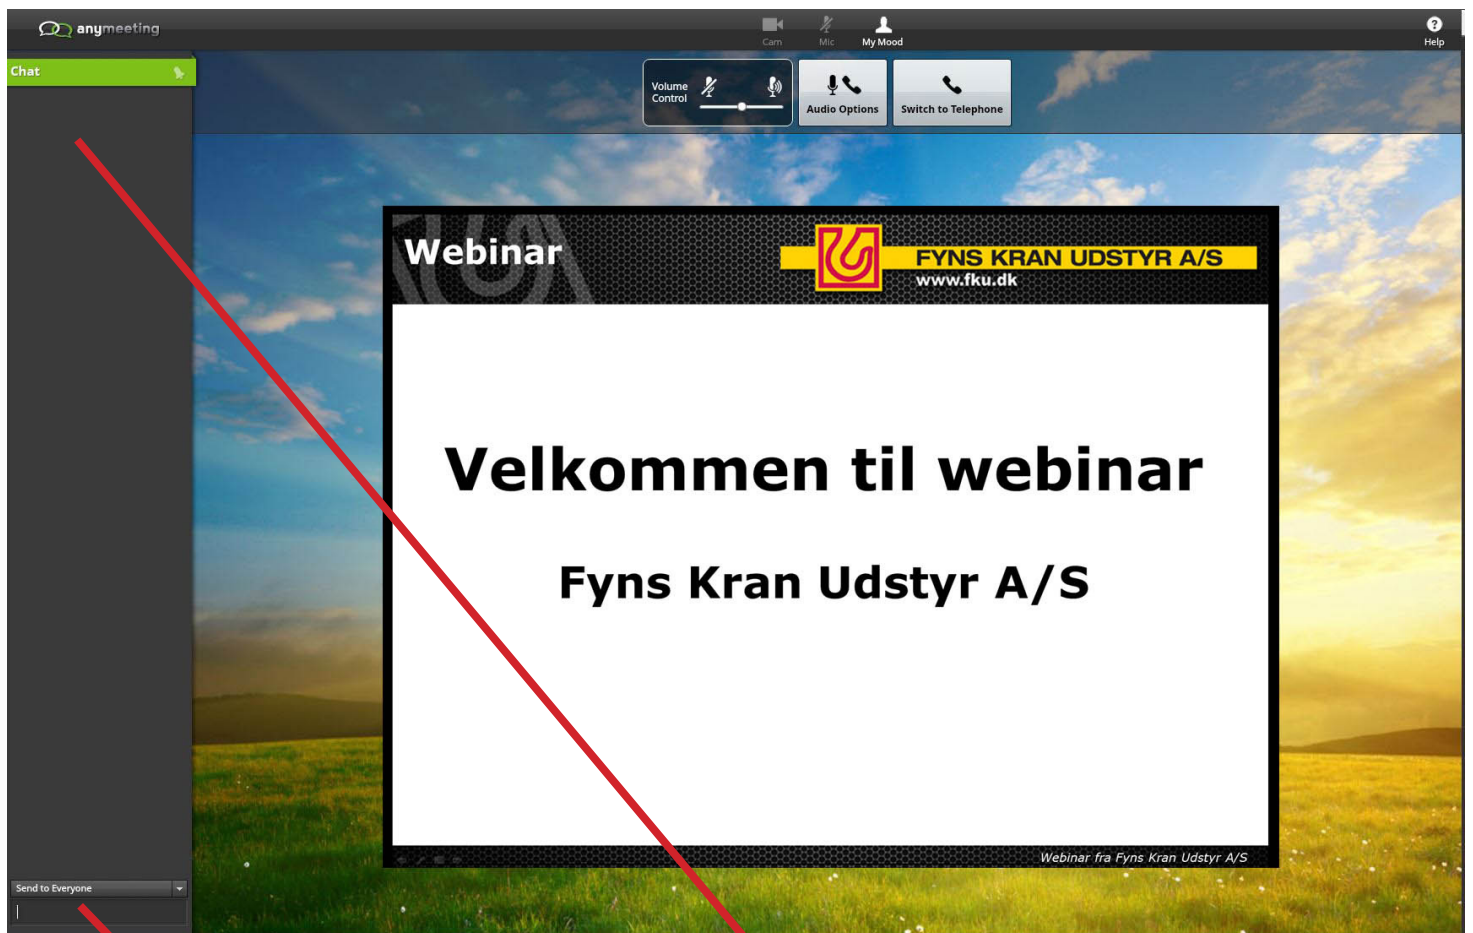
anymeeting

Cam Mic My Mood

Help

Chat

Volume Control

Audio Options

Switch to Telephone

Webinar

FYNS KRAN UDSTYR A/S
www.fku.dk

Velkommen til webinar

Fyns Kran Udstyr A/S

Webinar fra Fyns Kran Udstyr A/S

Send to Everyone